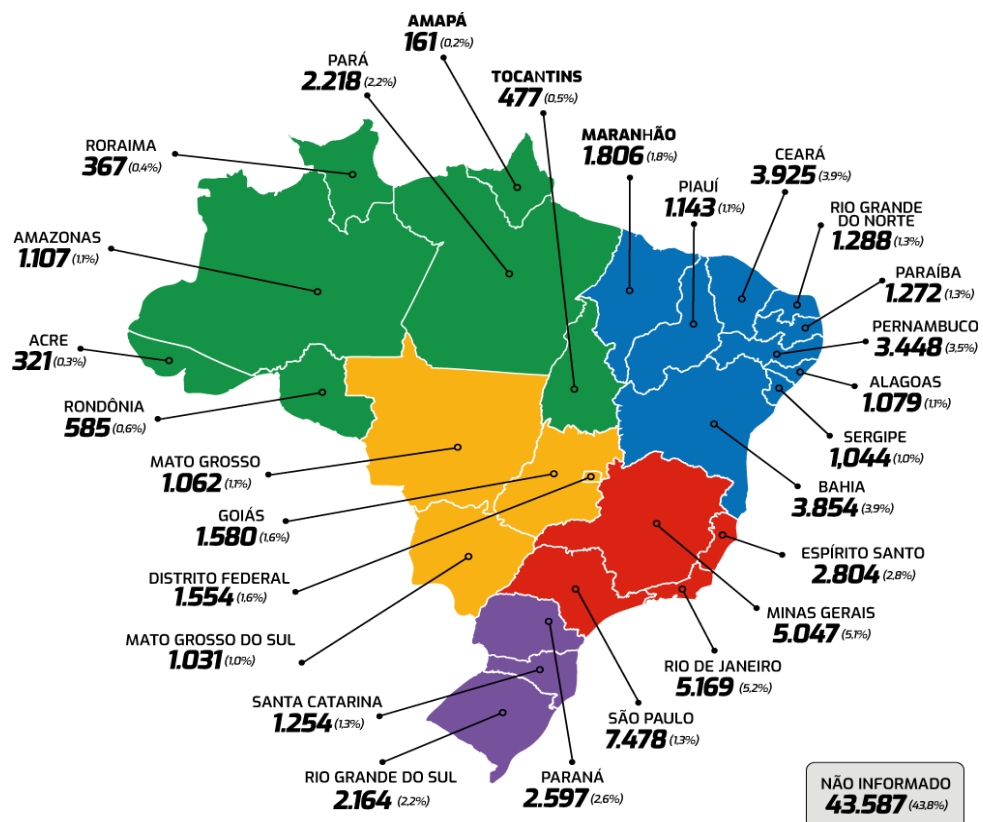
AMAPÁ
161 (0,2%)

PARÁ
2.218 (2,2%)

TOCANTINS
477 (0,5%)

RORAIMA
367 (0,4%)

MARANHÃO
1.806 (1,8%)

CEARÁ
3.925 (3,9%)

PIAUÍ
1.143 (1,1%)

RIO GRANDE DO NORTE
1.288 (1,3%)

AMAZONAS
1.107 (1,1%)

PARAÍBA
1.272 (1,3%)

PERNAMBUCO
3.448 (3,5%)

ACRE
321 (0,3%)

ALAGOAS
1.079 (1,1%)

RONDÔNIA
585 (0,6%)

SERGIPE
1,044 (1,0%)

MATO GROSSO
1.062 (1,1%)

BAHIA
3.854 (3,9%)

GOIÁS
1.580 (1,6%)

ESPÍRITO SANTO
2.804 (2,8%)

DISTRITO FEDERAL
1.554 (1,6%)

MINAS GERAIS
5.047 (5,1%)

MATO GROSSO DO SUL
1.031 (1,0%)

RIO DE JANEIRO
5.169 (5,2%)

SANTA CATARINA
1.254 (1,3%)

SÃO PAULO
7.478 (1,3%)

RIO GRANDE DO SUL
2.164 (2,2%)

PARANÁ
2.597 (2,6%)

NÃO INFORMADO
43.587 (43,8%)